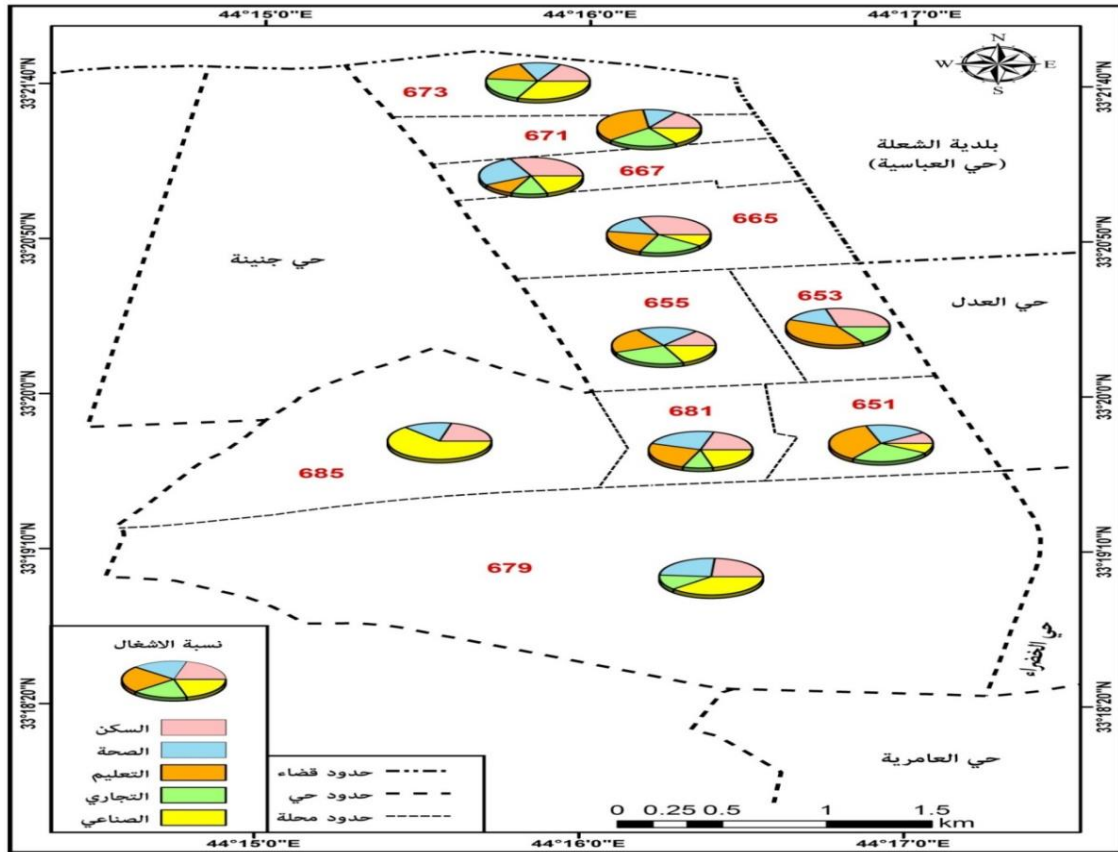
44°15'0"E
44°16'0"E
44°17'0"E

33°21'40"N
33°20'50"N
33°20'0"N
33°19'10"N
33°18'20"N

N
W
E
S

673
671
667
665
655
653
681
651
685
679

بلدية الشعلة
(حي العباسية)

حي جنينة

حي العدل

حي الخضراء

حي العامرية

نسبة الاشغال

السكن
الصحة
التعليم
التجاري
الصناعي

حدود قضاء
حدود حي
حدود محلة

0 0.25 0.5 1 1.5
km

44°15'0"E
44°16'0"E
44°17'0"E